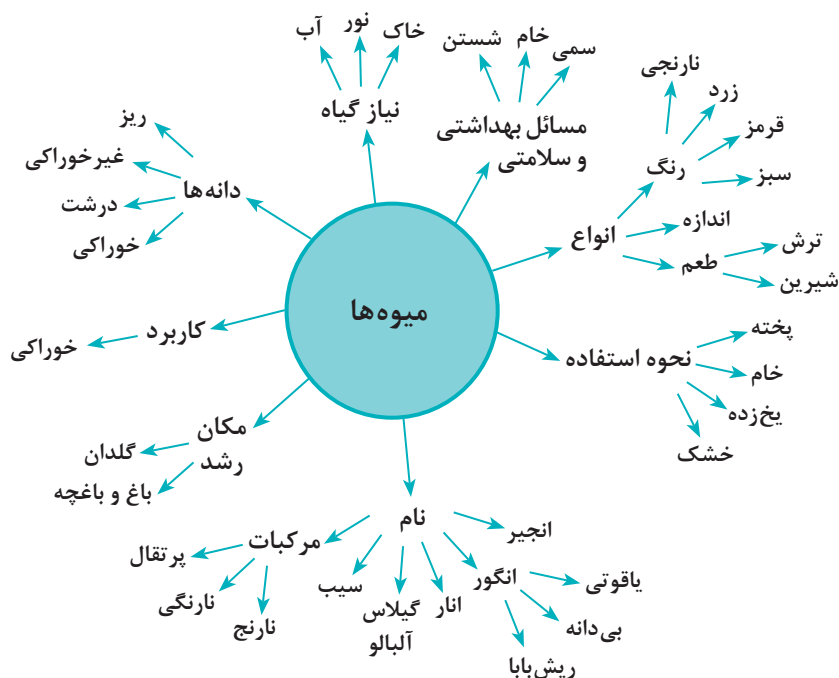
میوه‌ها

نیاز گیاه
آب
نور
خاک

مسائل بهداشتی و سلامتی
شستن
خام
سمی

انواع
رنگ
نارنجی
زرد
قرمز
سبز
اندازه
طعم
ترش
شیرین

نحوه استفاده
پخته
خام
یخ‌زده
خشک

نام
انجیر
انگور
یاقوتی
بی‌دانه
ریش‌بابا
انار
گیلاس
آلبالو
سیب

مرکبات
پرتقال
نارنگی
نارنج

مکان رشد
گلدان
باغ و باغچه

کاربرد
خوراکی

دانه‌ها
ریز
غیرخوراکی
درشت
خوراکی